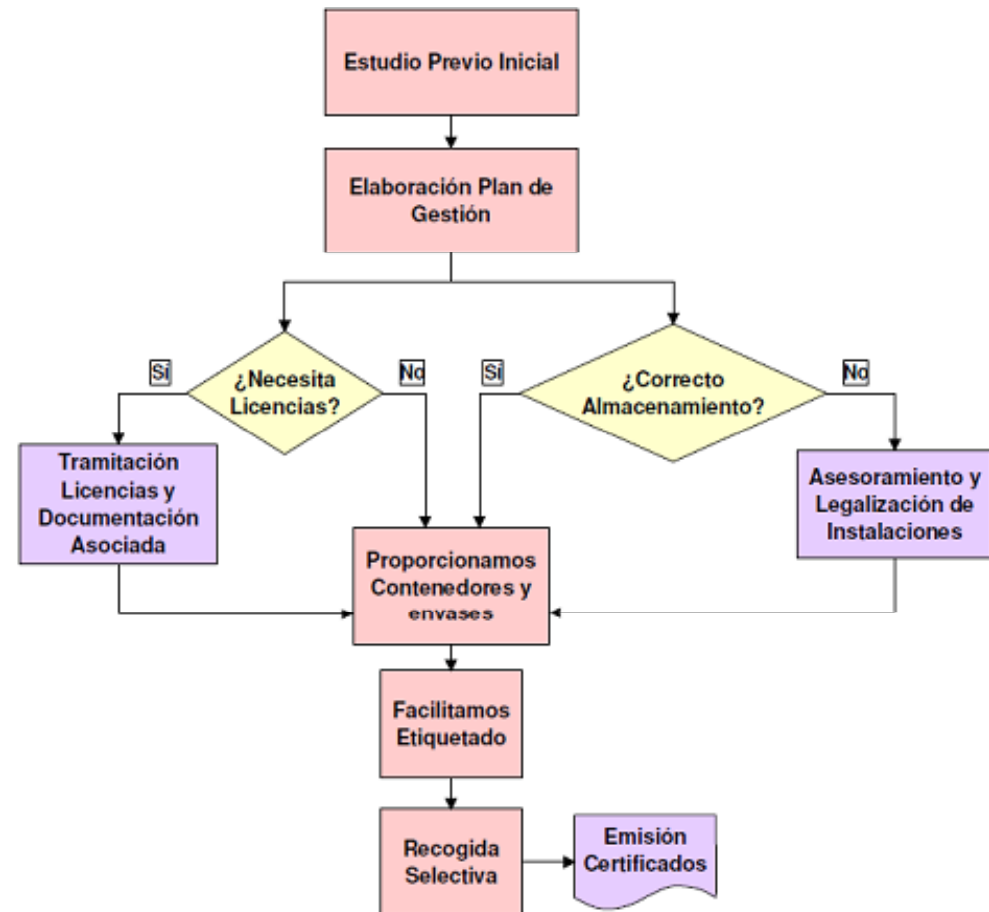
Estudio Previo Inicial

Elaboración Plan de Gestión

Si

¿Necesita Licencias?

No

Si

¿Correcto Almacenamiento?

No

Tramitación Licencias y Documentación Asociada

Asesoramiento y Legalización de Instalaciones

Proporcionamos Contenedores y envases

Facilitamos Etiquetado

Recogida Selectiva

Emisión Certificados